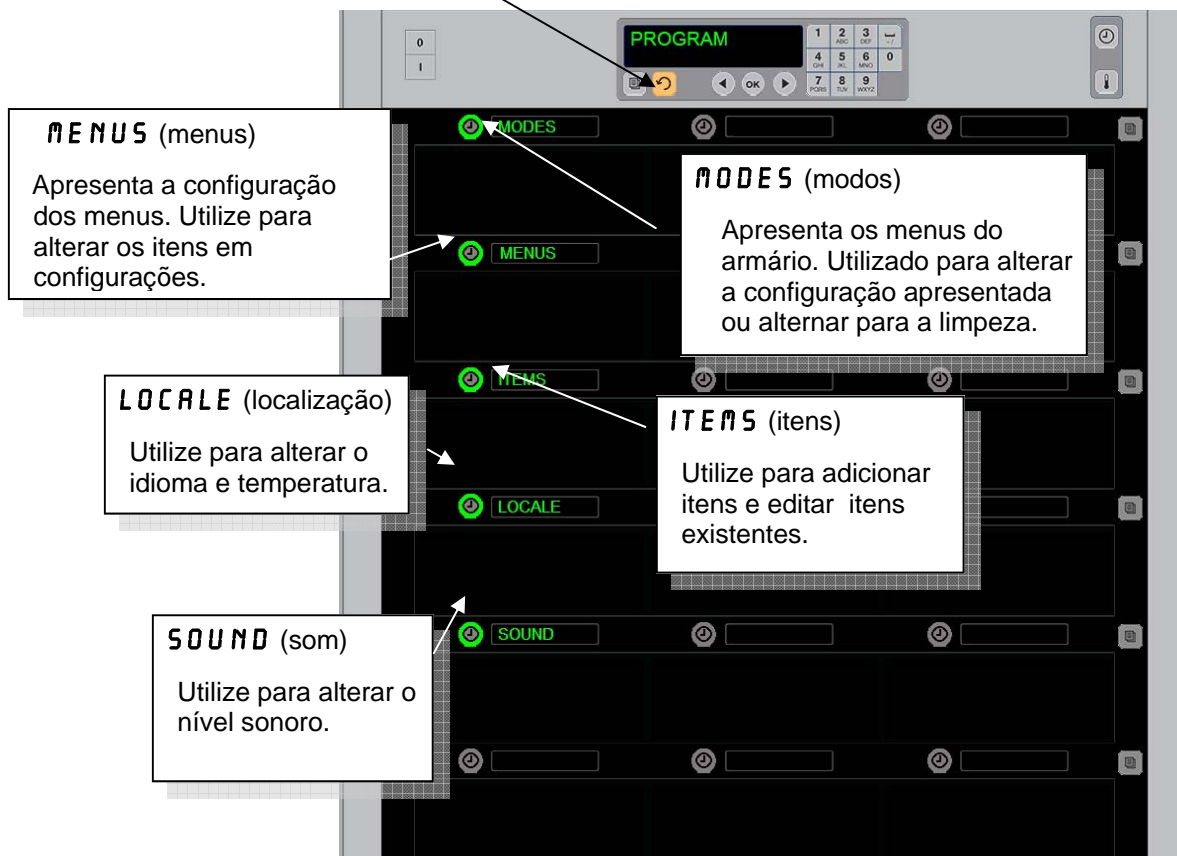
0
I

PROGRAM

1
2 ABC
3 DEF
4 GHI
5 JKL
6 MNO
0
7 PQRS
8 TUV
9 WXYZ
OK

MENUS (menus)

Apresenta a configuração dos menus. Utilize para alterar os itens em configurações.

MODES

MODES (modos)

Apresenta os menus do armário. Utilizado para alterar a configuração apresentada ou alternar para a limpeza.

MENUS

ITEMS

LOCALE (localização)

Utilize para alterar o idioma e temperatura.

ITEMS (itens)

Utilize para adicionar itens e editar itens existentes.

LOCALE

SOUND (som)

Utilize para alterar o nível sonoro.

SOUND